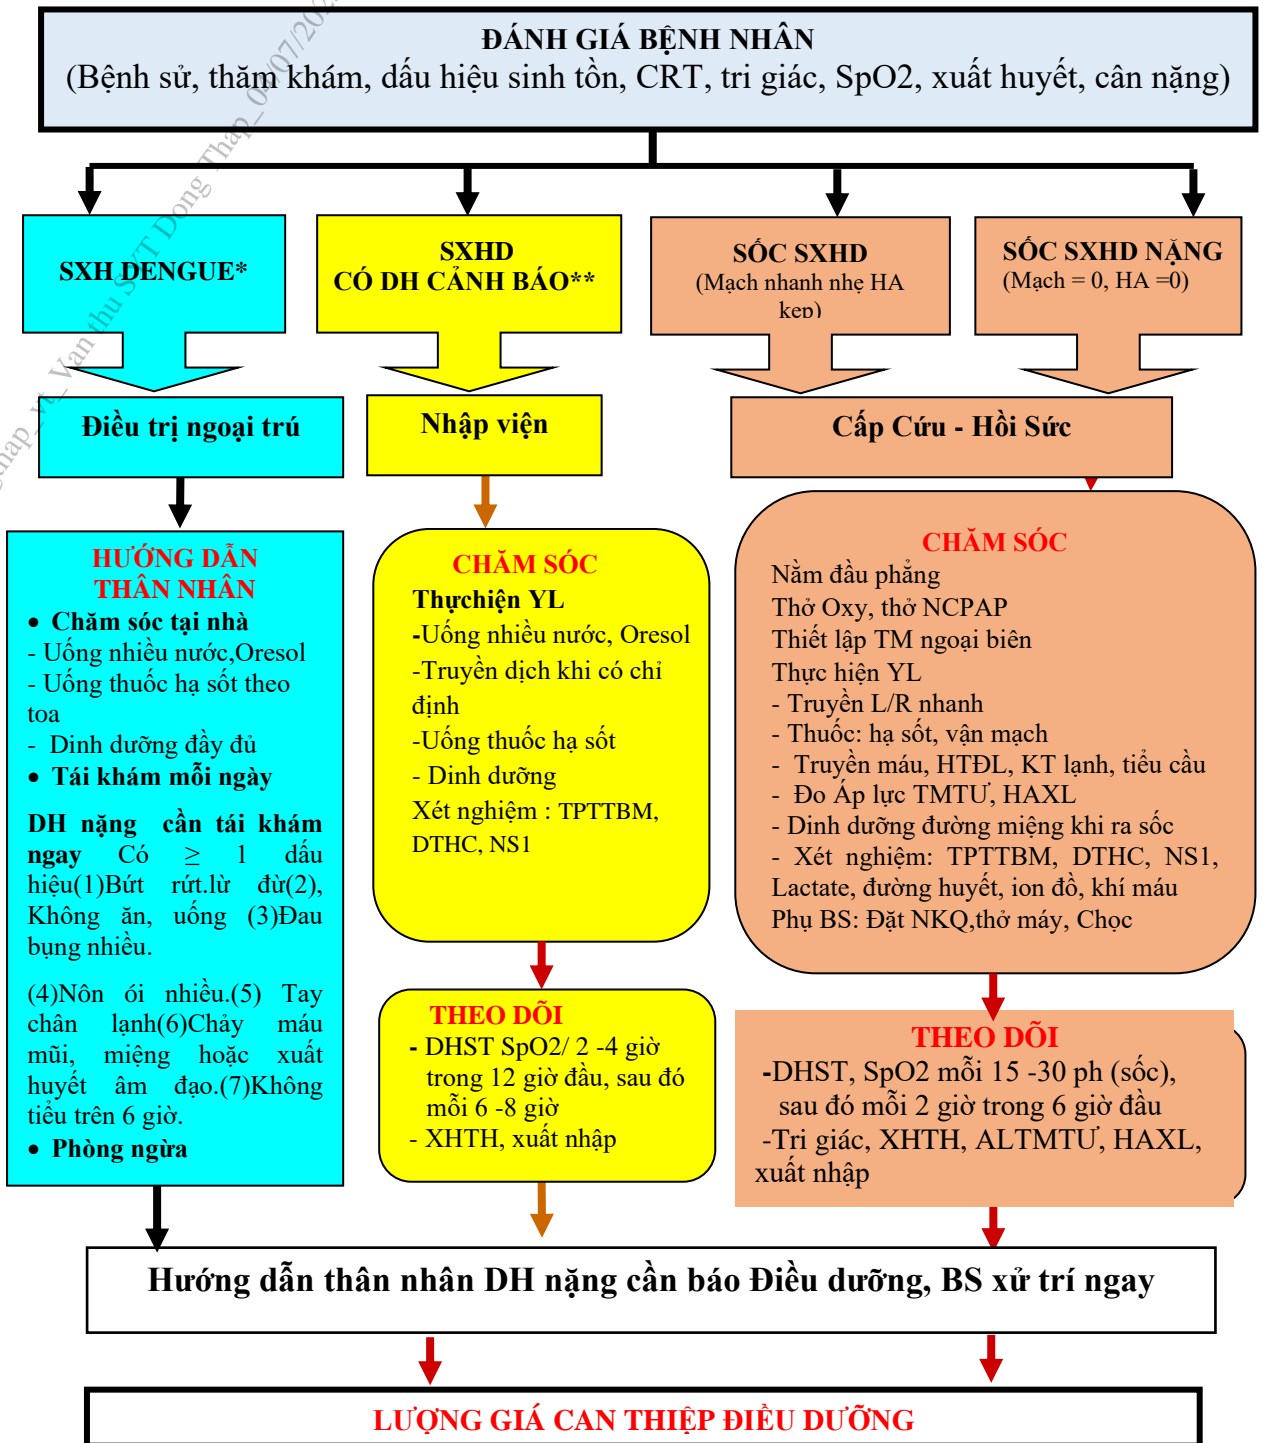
ĐÁNH GIÁ BỆNH NHÂN
(Bệnh sử, thăm khám, dấu hiệu sinh tồn, CRT, tri giác, SpO2, xuất huyết, cân nặng)

SXH DENGUE*

SXHD
CÓ DH CẢNH BÁO**

SỐC SXHD
(Mạch nhanh nhẹ HA kẹp)

SỐC SXHD NẶNG
(Mạch = 0, HA =0)

Điều trị ngoại trú

Nhập viện

Cấp Cứu - Hồi Sức

HƯỚNG DẪN THÂN NHÂN
• Chăm sóc tại nhà
- Uống nhiều nước,Oresol
- Uống thuốc hạ sốt theo toa
- Dinh dưỡng đầy đủ
• Tái khám mỗi ngày

DH nặng cần tái khám ngay Có ≥ 1 dấu hiệu(1)Bứt rứt.lừ đừ(2), Không ăn, uống (3)Đau bụng nhiều.

(4)Nôn ói nhiều.(5) Tay chân lạnh(6)Chảy máu mũi, miệng hoặc xuất huyết âm đạo.(7)Không tiểu trên 6 giờ.
• Phòng ngừa

CHĂM SÓC
Thựchiện YL
-Uống nhiều nước, Oresol
-Truyền dịch khi có chỉ định
-Uống thuốc hạ sốt
- Dinh dưỡng
Xét nghiệm : TPTTBM, DTHC, NS1

CHĂM SÓC
Nằm đầu phẳng
Thở Oxy, thở NCPAP
Thiết lập TM ngoại biên
Thực hiện YL
- Truyền L/R nhanh
- Thuốc: hạ sốt, vận mạch
- Truyền máu, HTĐL, KT lạnh, tiểu cầu
- Đo Áp lực TMTƯ, HAXL
- Dinh dưỡng đường miệng khi ra sốc
- Xét nghiệm: TPTTBM, DTHC, NS1, Lactate, đường huyết, ion đồ, khí máu
Phụ BS: Đặt NKQ,thở máy, Chọc

THEO DÕI
- DHST SpO2/ 2 -4 giờ trong 12 giờ đầu, sau đó mỗi 6 -8 giờ
- XHTH, xuất nhập

THEO DÕI
-DHST, SpO2 mỗi 15 -30 ph (sốc), sau đó mỗi 2 giờ trong 6 giờ đầu
-Tri giác, XHTH, ALTMTƯ, HAXL, xuất nhập

Hướng dẫn thân nhân DH nặng cần báo Điều dưỡng, BS xử trí ngay

LƯỢNG GIÁ CAN THIỆP ĐIỀU DƯỠNG